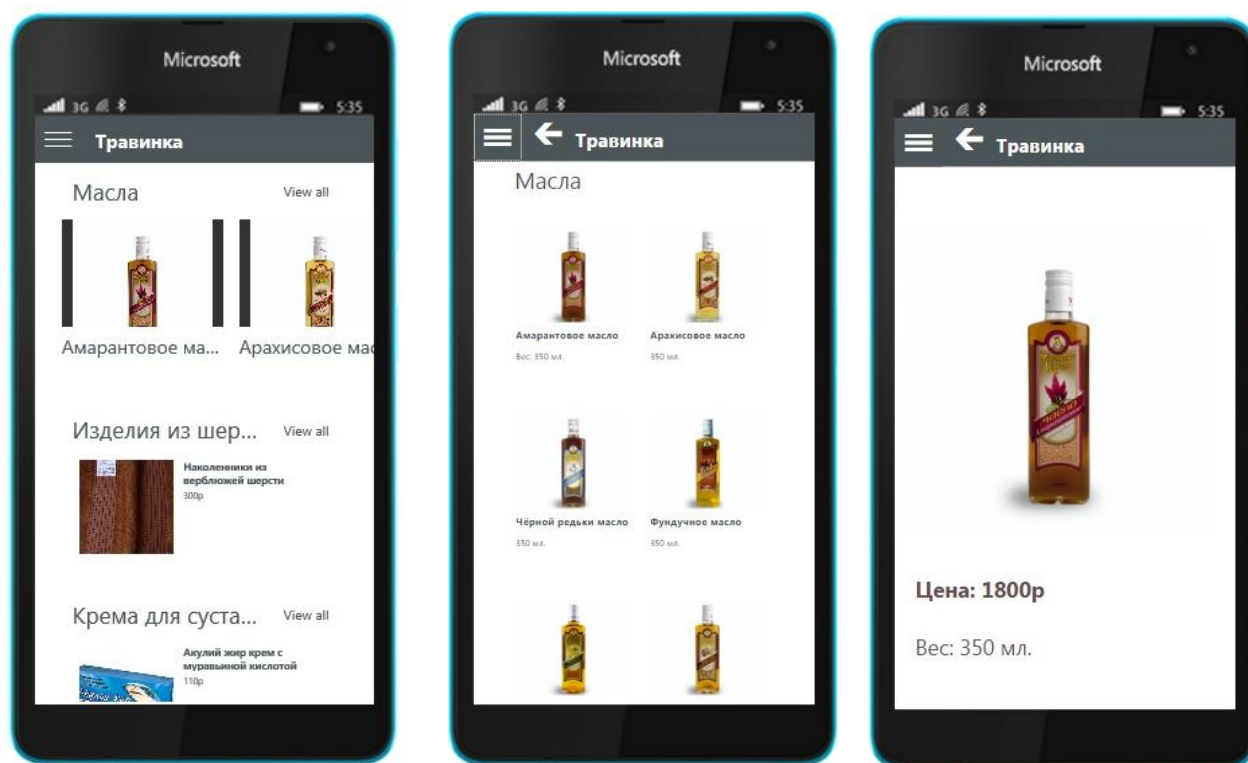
Microsoft

3G 5:35

Травинка

Масла View all

Амарантовое ма... Арахисовое мас

Изделия из шер... View all

Наколенники из верблюжей шерсти
300р

Крема для суста... View all

Акулий жир крем с муравьиной кислотой
110р

Microsoft

3G 5:35

Травинка

Масла

Амарантовое масло
Вес: 350 мл.

Арахисовое масло
350 мл.

Чёрной редьки масло
350 мл.

Фундучное масло
350 мл.

Microsoft

3G 5:35

Травинка

Цена: 1800р

Вес: 350 мл.